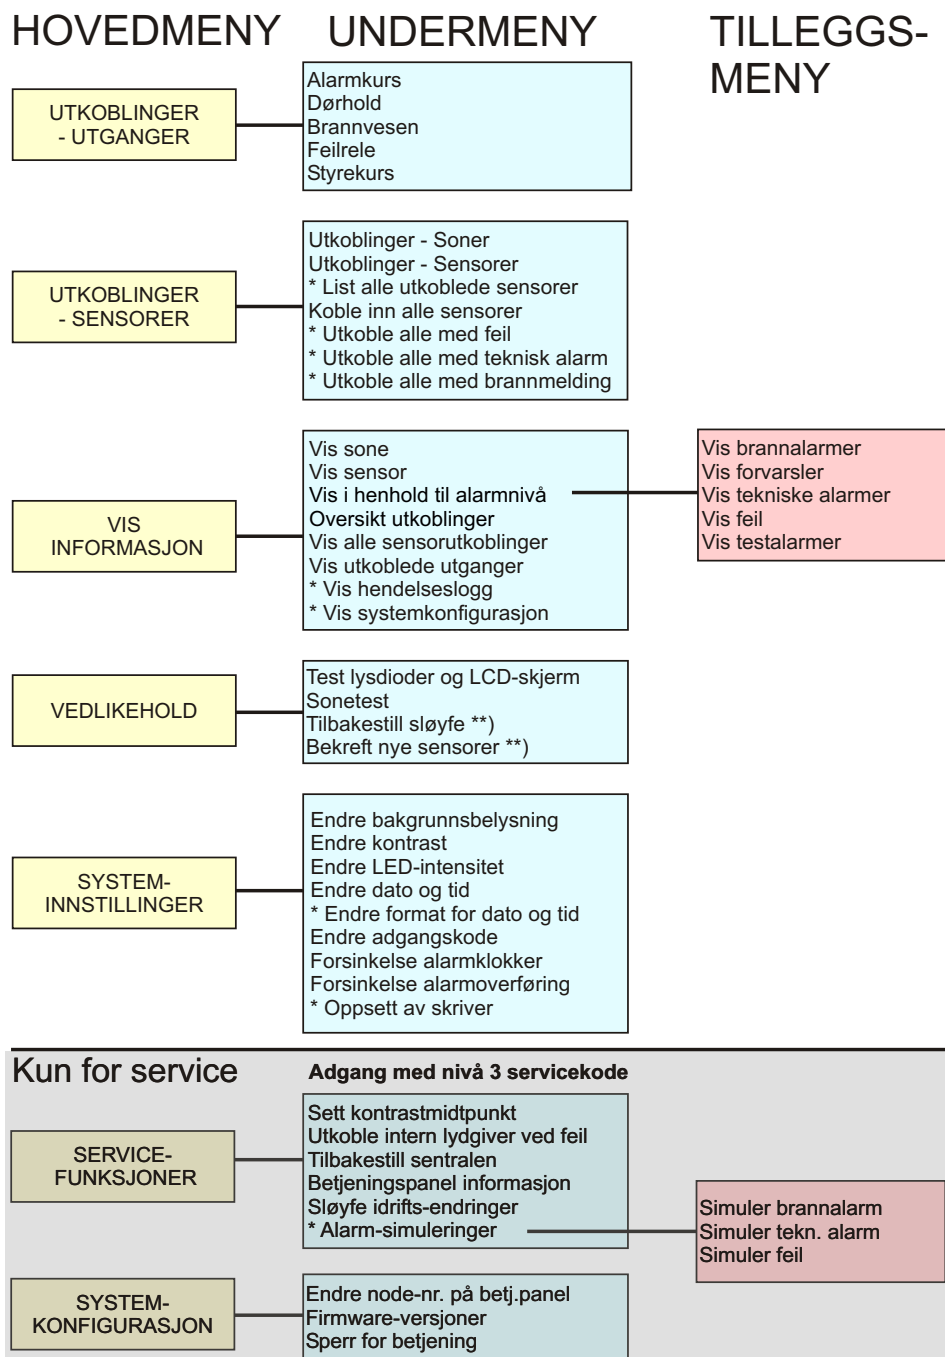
HOVEDMENY

UNDERMENY

TILLEGGSMENY

UTKOBLINGER - UTGANGER

Alarmkurs
Dørhold
Brannvesen
Feilrele
Styrekurs

UTKOBLINGER - SENSORER

Utkoblinger - Soner
Utkoblinger - Sensorer
* List alle utkoblede sensorer
Koble inn alle sensorer
* Utkoble alle med feil
* Utkoble alle med teknisk alarm
* Utkoble alle med brannmelding

VIS INFORMASJON

Vis sone
Vis sensor
Vis i henhold til alarmnivå
Oversikt utkoblinger
Vis alle sensorutkoblinger
Vis utkoblede utganger
* Vis hendelseslogg
* Vis systemkonfigurasjon

Vis brannalarmer
Vis forvarsler
Vis tekniske alarmer
Vis feil
Vis testalarmer

VEDLIKEHOLD

Test lysdioder og LCD-skjerm
Sonetest
Tilbakestill sløyfe **)
Bekreft nye sensorer **)

SYSTEM-INNSTILLINGER

Endre bakgrunnsbelysning
Endre kontrast
Endre LED-intensitet
Endre dato og tid
* Endre format for dato og tid
Endre adgangskode
Forsinkelse alarmklokker
Forsinkelse alarmoverføring
* Oppsett av skriver

Kun for service

Adgang med nivå 3 servicekode

SERVICE-FUNKSJONER

Sett kontrastmidtpunkt
Utkoble intern lydgiver ved feil
Tilbakestill sentralen
Betjeningspanel informasjon
Sløyfe idrifts-endringer
* Alarm-simuleringer

Simuler brannalarm
Simuler tekn. alarm
Simuler feil

SYSTEM-KONFIGURASJON

Endre node-nr. på betj.panel
Firmware-versjoner
Sperr for betjening